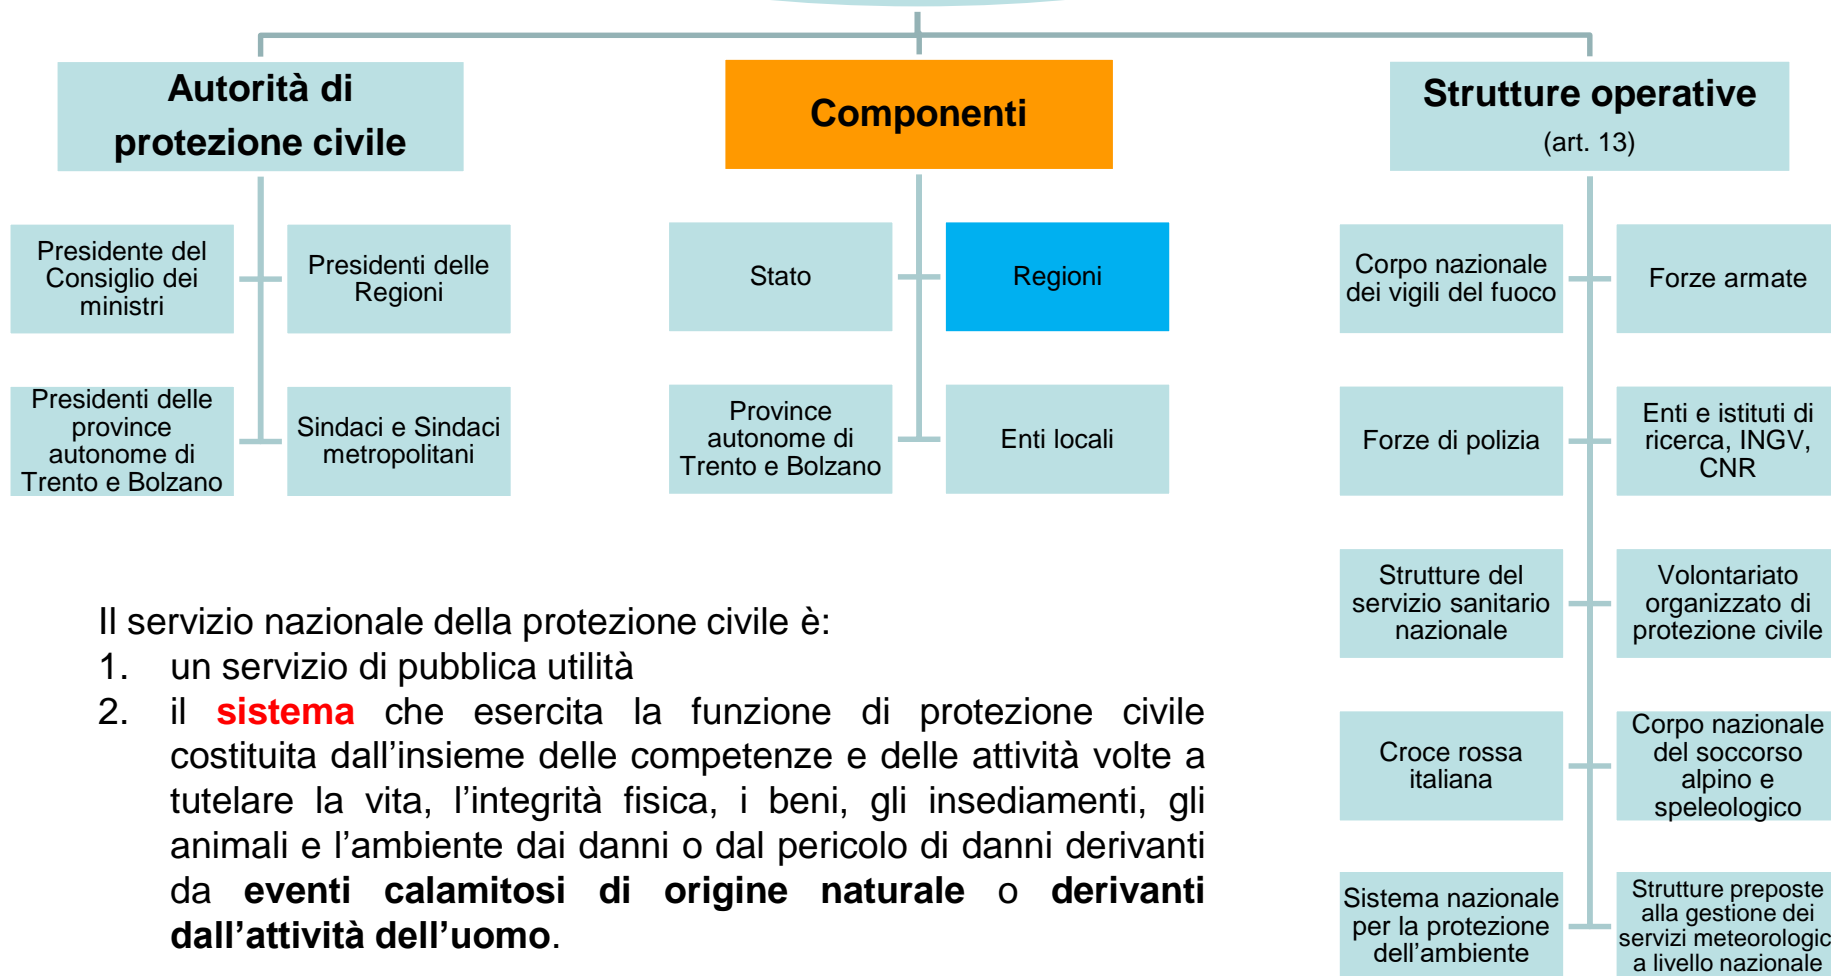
Autorità di protezione civile

Componenti

Strutture operative
(art. 13)

Presidente del Consiglio dei ministri

Presidenti delle Regioni

Presidenti delle province autonome di Trento e Bolzano

Sindaci e Sindaci metropolitani

Stato

Regioni

Province autonome di Trento e Bolzano

Enti locali

Corpo nazionale dei vigili del fuoco

Forze armate

Forze di polizia

Enti e istituti di ricerca, INGV, CNR

Strutture del servizio sanitario nazionale

Volontariato organizzato di protezione civile

Croce rossa italiana

Corpo nazionale del soccorso alpino e speleologico

Sistema nazionale per la protezione dell'ambiente

Strutture preposte alla gestione dei servizi meteorologic a livello nazionale

Il servizio nazionale della protezione civile è:
1. un servizio di pubblica utilità
2. il **sistema** che esercita la funzione di protezione civile costituita dall'insieme delle competenze e delle attività volte a tutelare la vita, l'integrità fisica, i beni, gli insediamenti, gli animali e l'ambiente dai danni o dal pericolo di danni derivanti da **eventi calamitosi di origine naturale** o **derivanti dall'attività dell'uomo**.